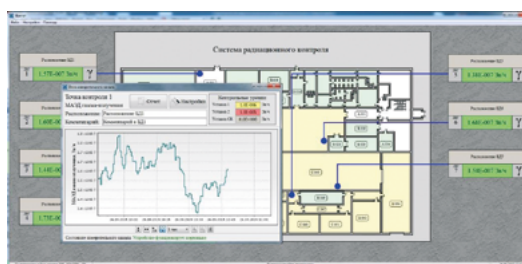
Система радиационного контроля

Расположение БД1
1.77E-007 Зв/ч

Расположение БД2
1.60E-

Расположение БД3
1.34E-

Расположение БД4
1.73E-

Расположение БД5
1.38E-007 Зв/ч

Расположение БД6
1.44E-007 Зв/ч

Расположение БД7
1.74E-007 Зв/ч

Точка контроля 1
МАЭД гамма-излучения
Расположение: Расположение БД1
Комментарий: Комментарий к БД1

Старт
Настройки

Интервальные уровни
Уставка 1
Уставка 2
Уставка ПК

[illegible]